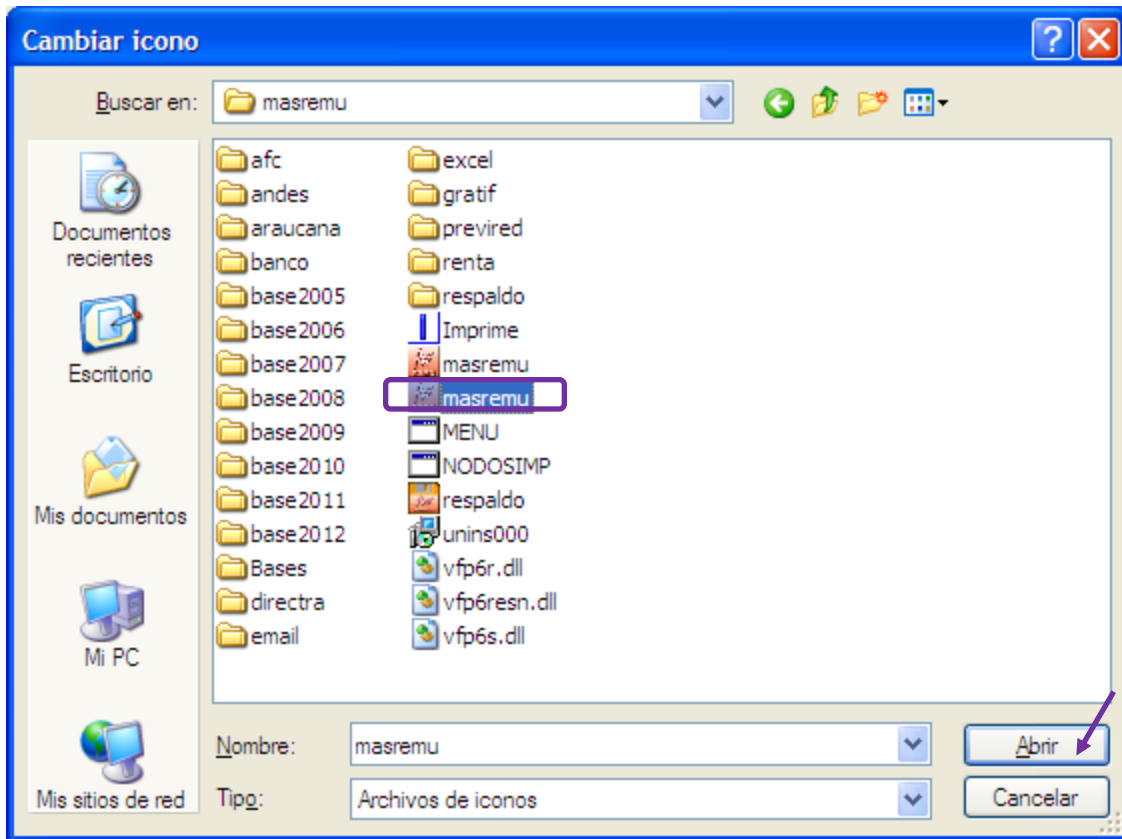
Cambiar icono

Buscar en: masremu

Documentos recientes

Escritorio

Mis documentos

Mi PC

Mis sitios de red

afc
andes
araucana
banco
base2005
base2006
base2007
base2008
base2009
base2010
base2011
base2012
Bases
directra
email

excel
gratif
previred
renta
respaldo
Imprime
masremu
masremu
MENU
NODOSIMP
respaldo
unins000
vfp6r.dll
vfp6resn.dll
vfp6s.dll

Nombre: masremu

Tipo: Archivos de iconos

Abrir

Cancelar